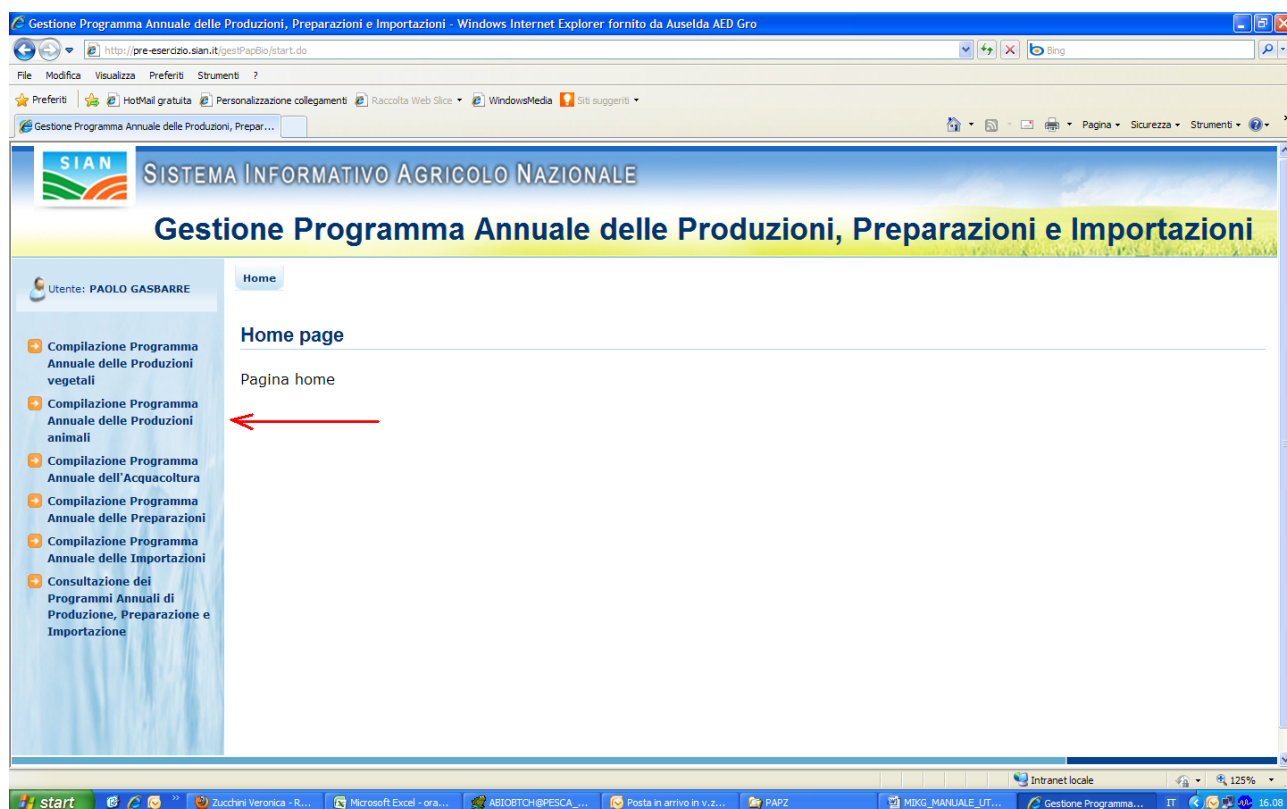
Gestione Programma Annuale delle Produzioni, Preparazioni e Importazioni - Windows Internet Explorer fornito da Auselda AED Gro

http://pre-esercizio.sian.it/gestPapBio/start.do

Bing

File Modifica Visualizza Preferiti Strumenti ?

Preferiti HotMail gratuita Personalizzazione collegamenti Raccolta Web Slice WindowsMedia Siti suggeriti

Gestione Programma Annuale delle Produzioni, Prepar...

Pagina Sicurezza Strumenti

SIAN

SISTEMA INFORMATIVO AGRICOLO NAZIONALE

Gestione Programma Annuale delle Produzioni, Preparazioni e Importazioni

Utente: PAOLO GASBARRE

Home

Home page

Pagina home

Compilazione Programma Annuale delle Produzioni vegetali

Compilazione Programma Annuale delle Produzioni animali

Compilazione Programma Annuale dell'Acquacoltura

Compilazione Programma Annuale delle Preparazioni

Compilazione Programma Annuale delle Importazioni

Consultazione dei Programmi Annuali di Produzione, Preparazione e Importazione

Intranet locale

125%

start

Zucchini Veronica - R...

Microsoft Excel - ora...

ABIOBTCH@PESCA_...

Posta in arrivo in v.z...

PAPZ

MIKG_MANUALE_UT...

Gestione Programma...

IT

16.08